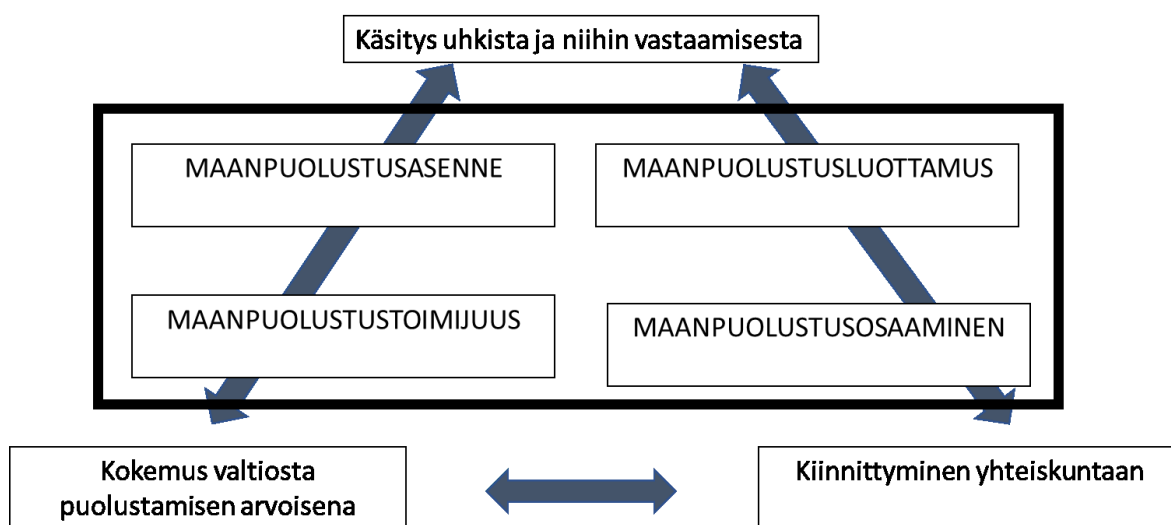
Käsitys uhkista ja niihin vastaamisesta

MAANPUOLUSTUSASENNE

MAANPUOLUSTUSLUOTTAMUS

MAANPUOLUSTUSTOIMIJUUS

MAANPUOLUSTUSOSAAMINEN

Kokemus valtiosta puolustamisen arvoisena

Kiinnittyminen yhteiskuntaan